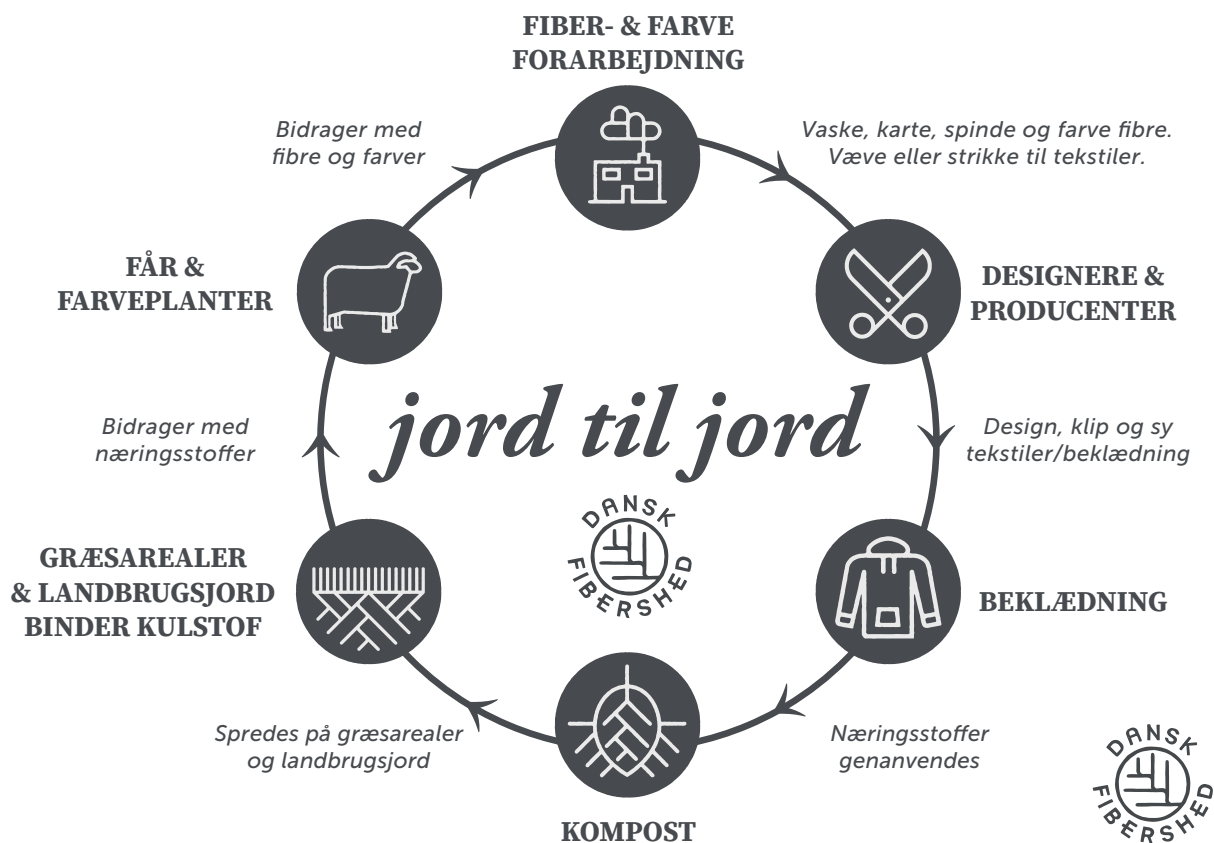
FIBER- & FARVE FORARBEJDNING

Vaske, karte, spinde og farve fibre. Væve eller strikke til tekstiler.

DESIGNERE & PRODUCENTER

Design, klip og sy tekstiler/beklædning

BEKLÆDNING

Næringsstoffer genanvendes

KOMPOST

Spredes på græsarealer og landbrugsjord

GRÆSAREALER & LANDBRUGSJORD BINDER KULSTOF

Bidrager med næringsstoffer

FÅR & FARVEPLANTER

Bidrager med fibre og farver

jord til jord

DANSK FIBERSHED

DANSK FIBERSHED